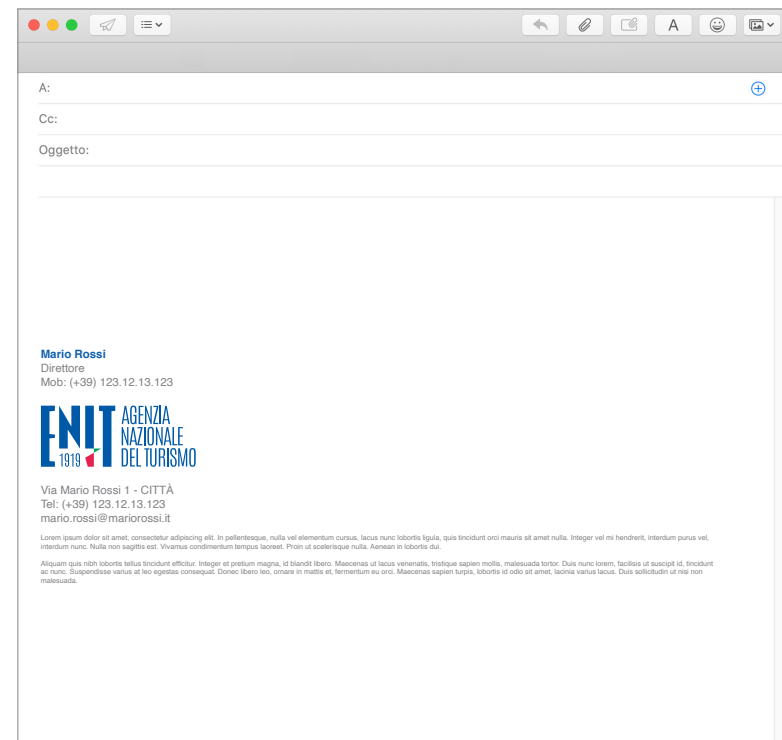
A

A:

Cc:

Oggetto:

Mario Rossi
Direttore
Mob: (+39) 123.12.13.123

ENIT 1919 AGENZIA NAZIONALE DEL TURISMO

Via Mario Rossi 1 - CITTÀ
Tel: (+39) 123.12.13.123
mario.rossi@mariorossi.it

Lorem ipsum dolor sit amet, consectetur adipiscing elit. In pellentesque, nulla vel elementum cursus, lacus nunc lobortis ligula, quis tincidunt orci mauris sit amet nulla. Integer vel mi hendrerit, interdum purus vel, interdum nunc. Nulla non sagittis est. Vivamus condimentum tempus laoreet. Proin ut scelerisque nulla. Aenean in lobortis dui.

Aliquam quis nibh lobortis tellus tincidunt efficitur. Integer et pretium magna, id blandit libero. Maecenas ut lacus venenatis, tristique sapien mollis, malesuada tortor. Duis nunc lorem, facilisis ut suscipit id, tincidunt ac nunc. Suspendisse varius at leo egestas consequat. Donec libero leo, ornare in mattis et, fermentum eu orci. Maecenas sapien turpis, lobortis id odio sit amet, lacinia varius lacus. Duis sollicitudin ut nisi non malesuada.